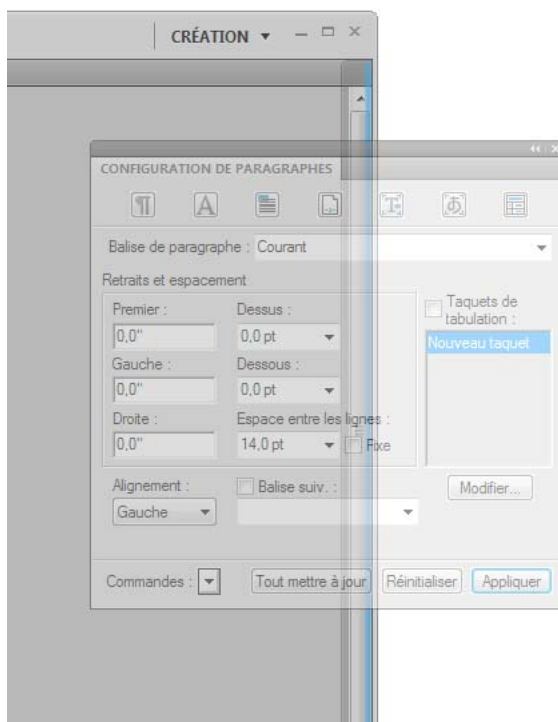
CRÉATION ▾

CONFIGURATION DE PARAGRAPHES

Balise de paragraphe : Courant

Retraits et espacement

Premier :
0,0"
Gauche :
0,0"
Droite :
0,0"

Dessus :
0,0 pt
Dessous :
0,0 pt
Espace entre les lignes :
14,0 pt
Fixe

Taquets de tabulation :
Nouveau taquet

Alignement :
Gauche

Balise suiv. :

Modifier...

Commandes :
Tout mettre à jour
Réinitialiser
Appliquer